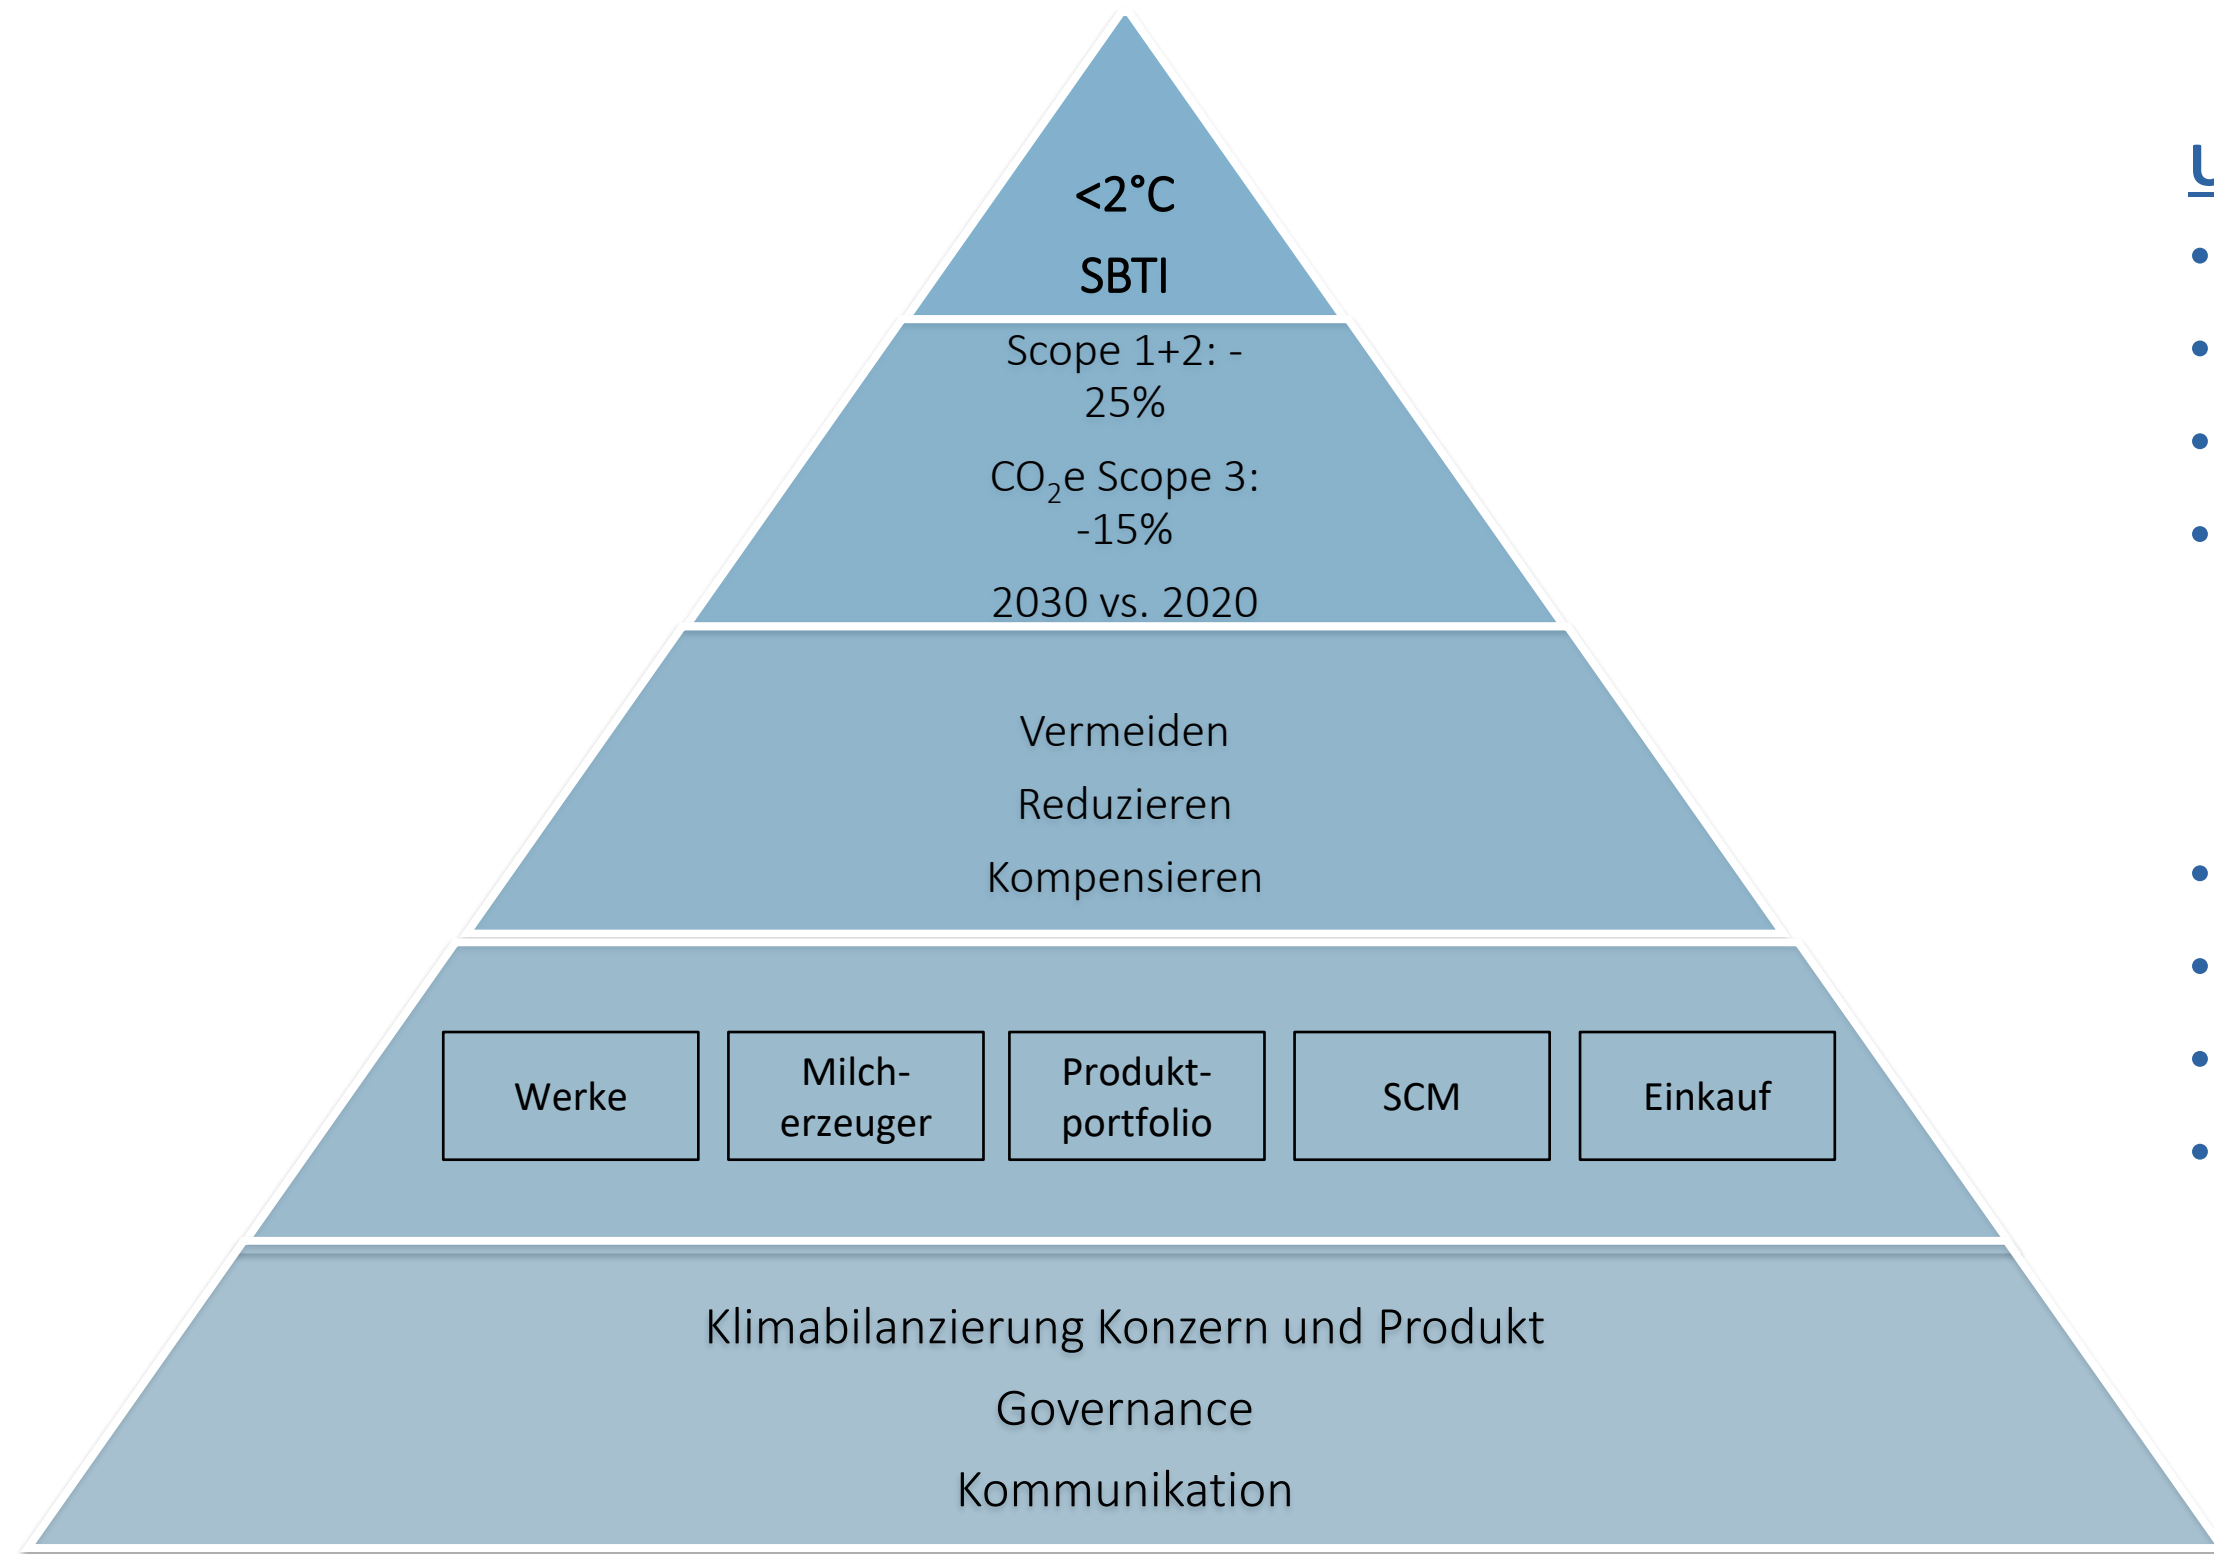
<2°C
SBTI

Scope 1+2: -25%

$CO_2$e Scope 3: -15%

2030 vs. 2020

Vermeiden
Reduzieren
Kompensieren

Werke

Milcherzeuger

Produktportfolio

SCM

Einkauf

Klimabilanzierung Konzern und Produkt
Governance
Kommunikation

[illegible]